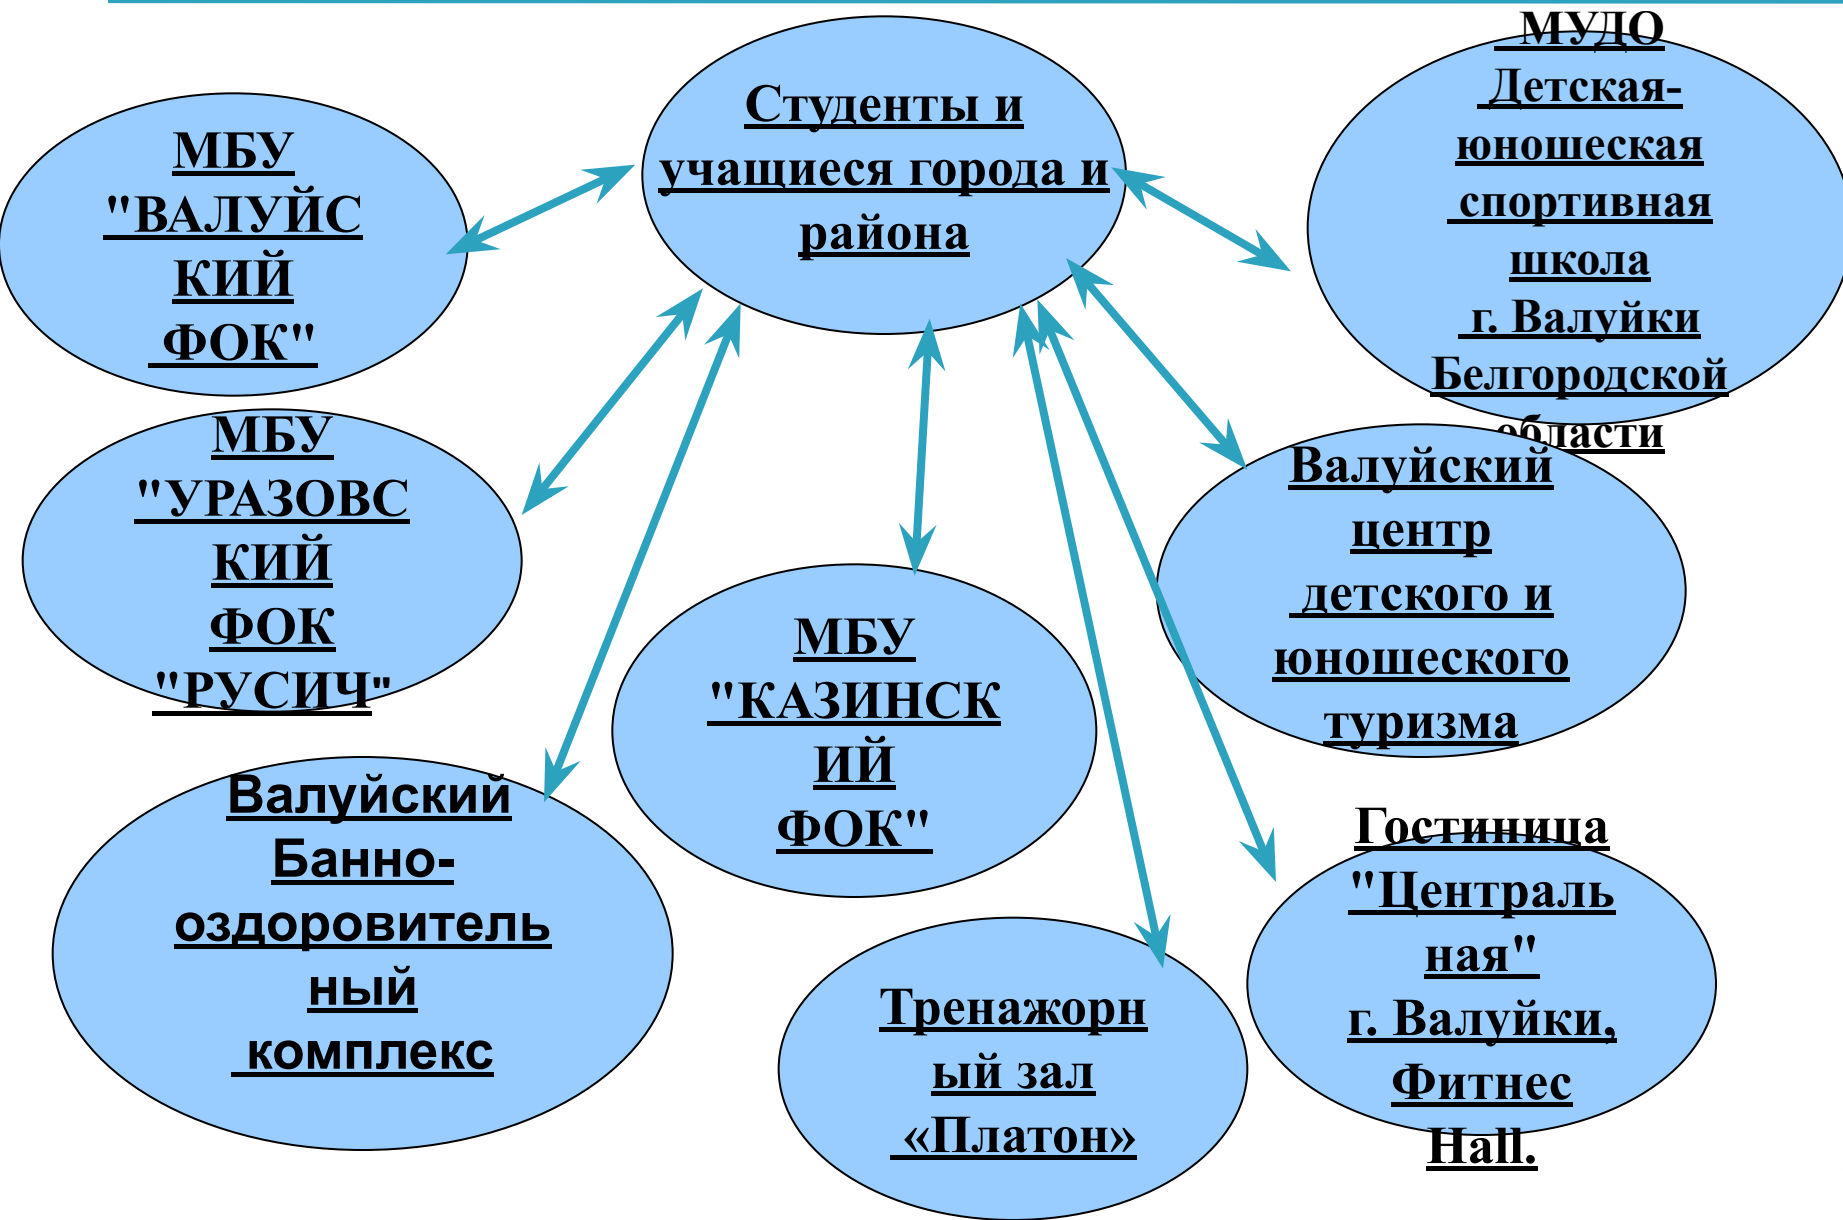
Студенты и учащиеся города и района

МБУ "ВАЛУЙСКИЙ ФОК"

МУДО Детская-юношеская спортивная школа г. Валуйки Белгородской области

МБУ "УРАЗОВСКИЙ ФОК "РУСИЧ"

Валуйский центр детского и юношеского туризма

МБУ "КАЗИНСКИЙ ФОК"

Валуйский Банно-оздоровительный комплекс

Гостиница "Центральная" г. Валуйки, Фитнес Hall.

Тренажорный зал «Платон»